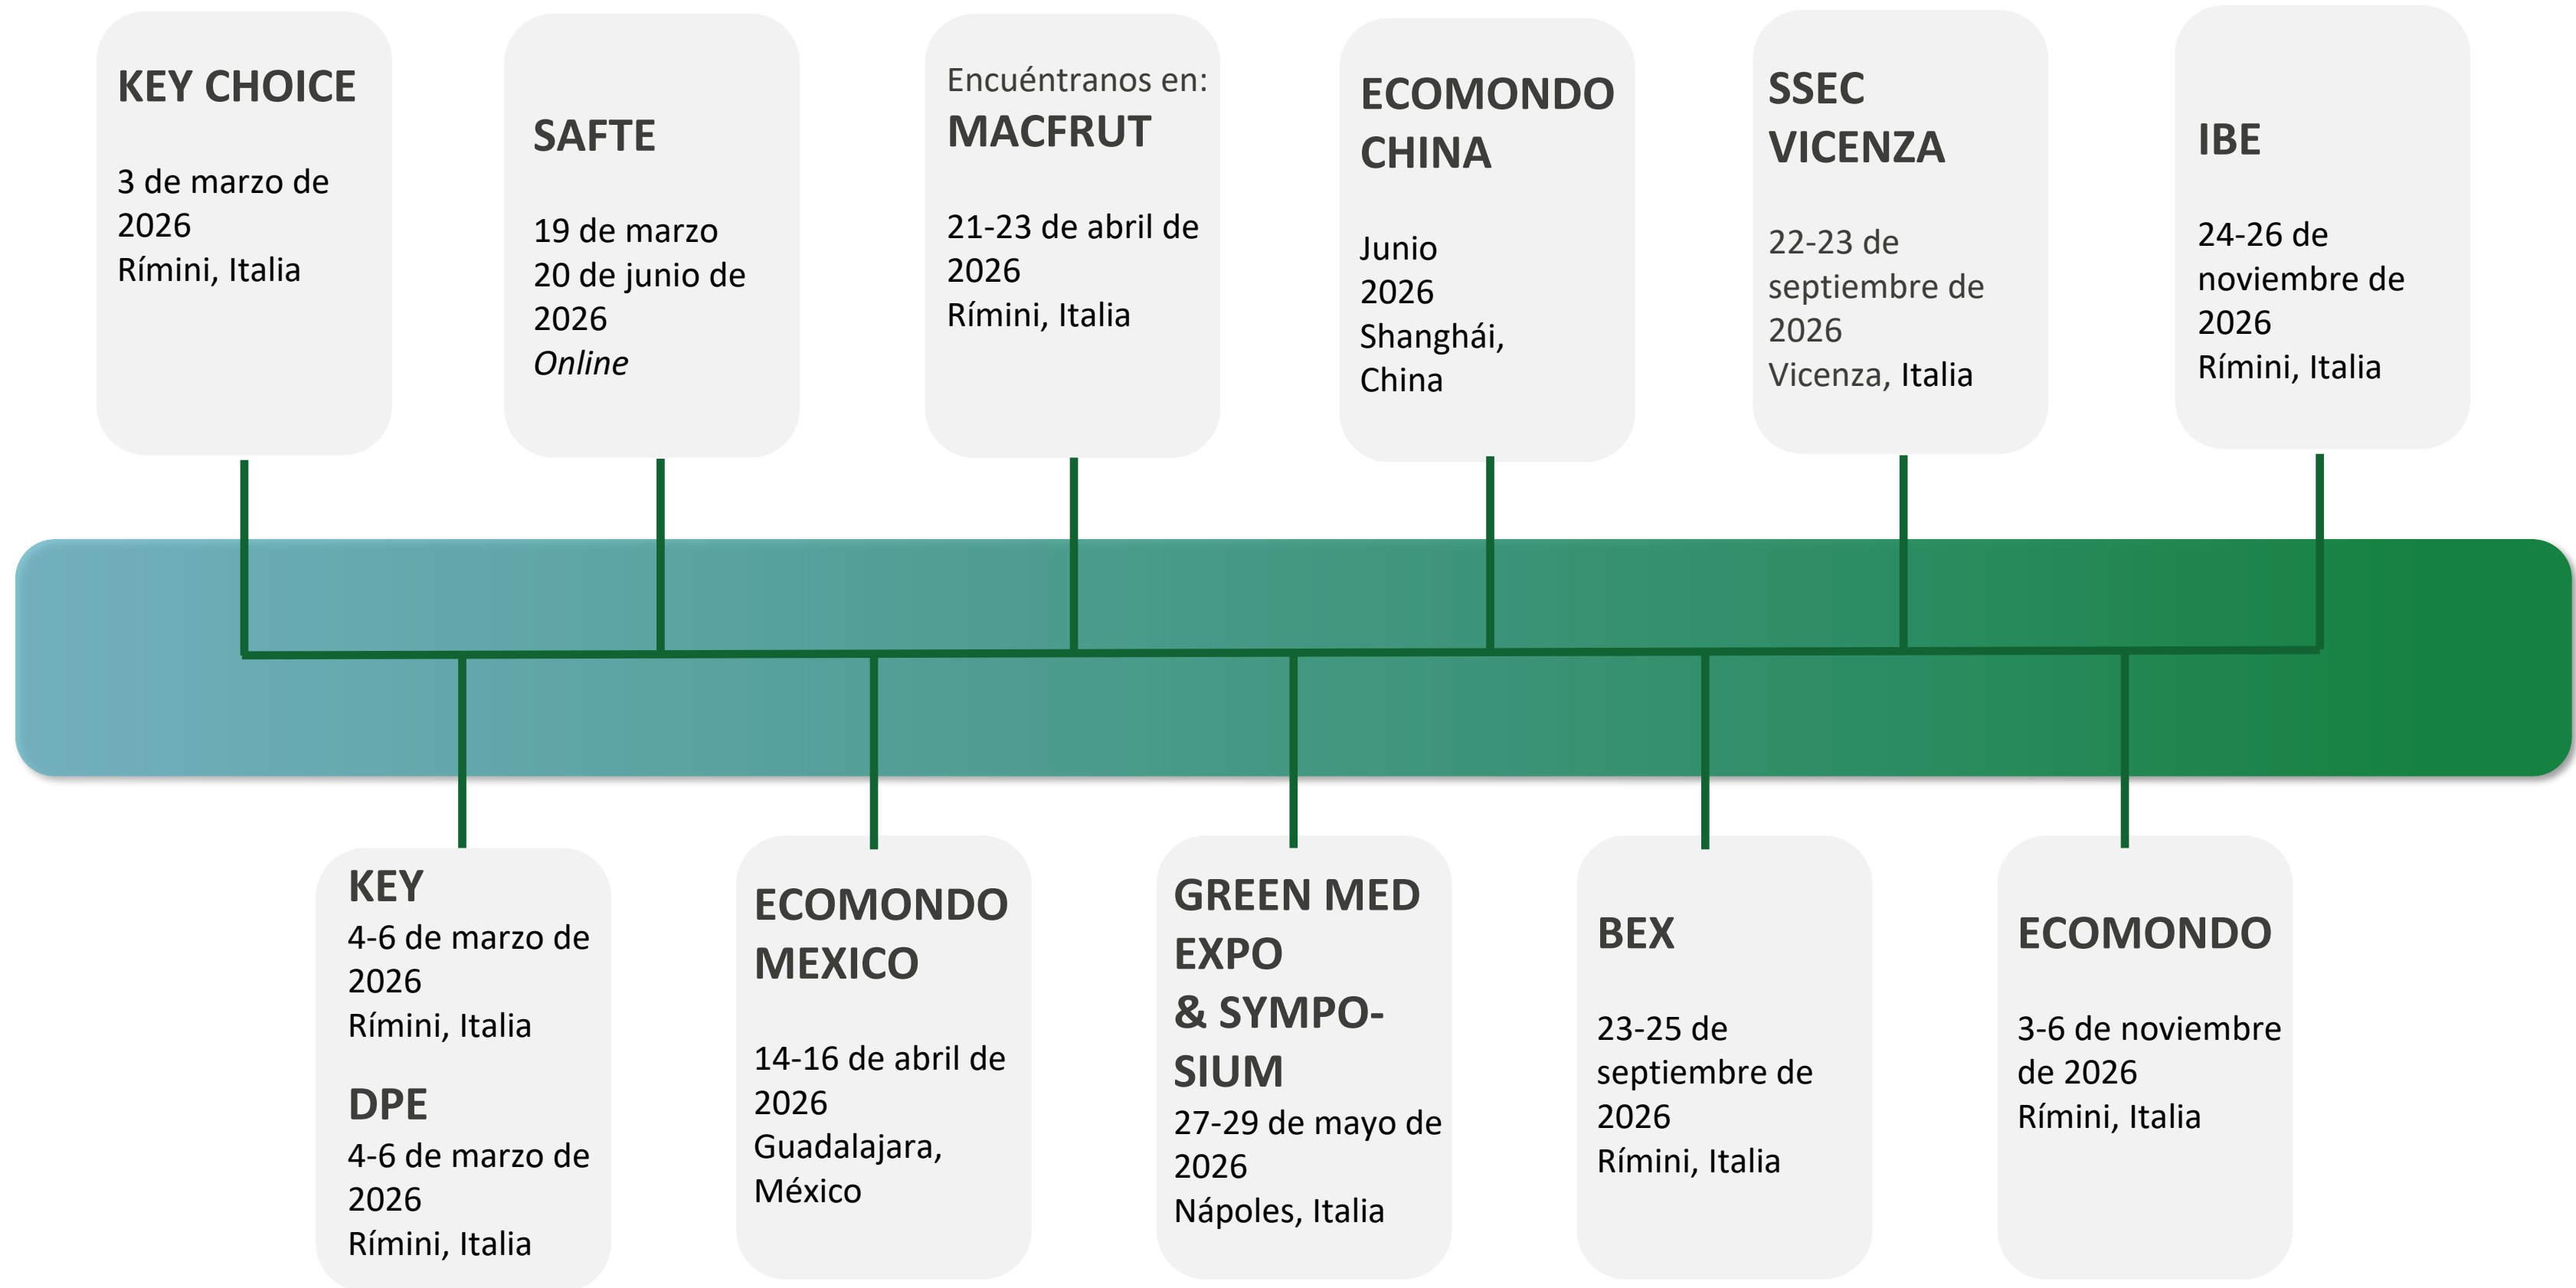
KEY CHOICE

3 de marzo de 2026
Rímini, Italia

SAFTE

19 de marzo
20 de junio de 2026
*Online*

Encuéntranos en:
MACFRUT

21-23 de abril de 2026
Rímini, Italia

ECOMONDO CHINA

Junio 2026
Shanghái, China

SSEC VICENZA

22-23 de septiembre de 2026
Vicenza, Italia

IBE

24-26 de noviembre de 2026
Rímini, Italia

KEY
4-6 de marzo de 2026
Rímini, Italia

DPE
4-6 de marzo de 2026
Rímini, Italia

ECOMONDO MEXICO

14-16 de abril de 2026
Guadalajara, México

GREEN MED EXPO & SYMPOSIUM
27-29 de mayo de 2026
Nápoles, Italia

BEX

23-25 de septiembre de 2026
Rímini, Italia

ECOMONDO

3-6 de noviembre de 2026
Rímini, Italia